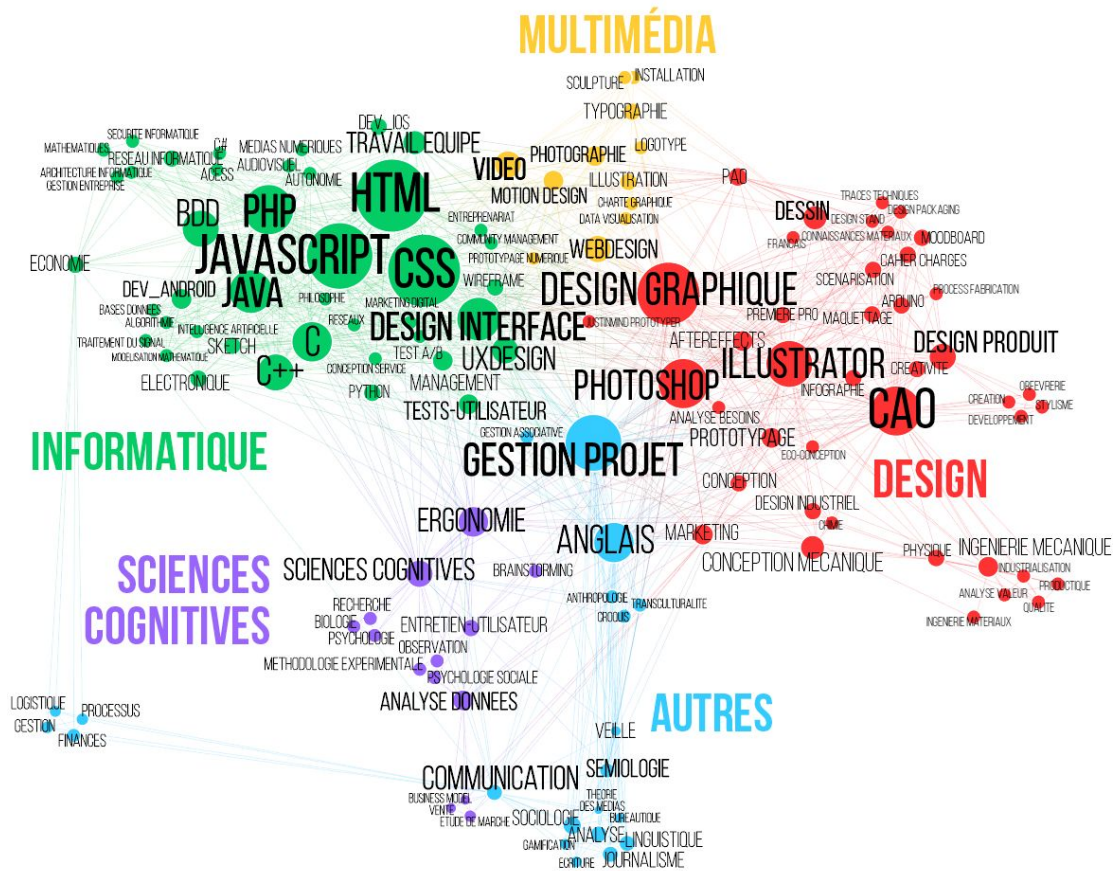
MULTIMÉDIA
SCULPTURE INSTALLATION
TYPOGRAPHIE
LOGOTYPE
VIDEO PHOTOGRAPHIE
ILLUSTRATION
MOTION DESIGN
CHARTE GRAPHIQUE
DATA VISUALISATION
WEBDESIGN
PAO
TRACES TECHNIQUES
DESIGN STAND
DESIGN PACKAGING
DESSIN
FRANCAIS
CONNAISSANCES MATERIAUX
MOODBOARD
CAHIER CHARGES
SCENARISATION
ARDUINO
PROCESS FABRICATION
MAQUETTAGE
DESIGN PRODUIT
PREMIERE PRO
AFTEREFFECTS
ILLUSTRATOR
CREATIVITE
INFOGRAPHIE
ORFEVRERIE
CREATION
STYLISME
DEVELOPPEMENT
CAO
DESIGN
DESIGN GRAPHIQUE
PHOTOSHOP
ANALYSE BESOINS
PROTOTYPAGE
ECO-CONCEPTION
CONCEPTION
DESIGN INDUSTRIEL
CHIMIE
MARKETING
CONCEPTION MECANIQUE
PHYSIQUE
INGENIERIE MECANIQUE
INDUSTRIALISATION
PRODUCTIQUE
ANALYSE VALEUR
QUALITE
INGENIERIE MATERIAUX
SECURITE INFORMATIQUE
MATHEMATIQUES
C#
RESEAU INFORMATIQUE
ARCHITECTURE INFORMATIQUE
GESTION ENTREPRISE
MEDIAS NUMERIQUES
AUDIOVISUEL
ACESS
AUTONOMIE
DEV_IOS
TRAVAIL EQUIPE
HTML
BDD
PHP
JAVASCRIPT
CSS
ENTREPRENARIAT
COMMUNITY MANAGEMENT
PROTOTYPAGE NUMERIQUE
ECONOMIE
DEV_ANDROID
JAVA
WIREFRAME
BASES DONNEES
ALGORITHME
PHILOSOPHIE
RESEAUX
MARKETING DIGITAL
INTELLIGENCE ARTIFICIELLE
TRAITEMENT DU SIGNAL
MODELISATION MATHEMATIQUE
SKETCH
C
DESIGN INTERFACE
JUSTINMIND PROTOTYPER
TEST A/B
UXDESIGN
C++
CONCEPTION SERVICE
ELECTRONIQUE
MANAGEMENT
PYTHON
TESTS-UTILISATEUR
INFORMATIQUE
GESTION ASSOCIATIVE
GESTION PROJET
ERGONOMIE
ANGLAIS
SCIENCES COGNITIVES
SCIENCES COGNITIVES
BRAINSTORMING
RECHERCHE
BIOLOGIE
PSYCHOLOGIE
ENTRETIEN-UTILISATEUR
ANTHROPOLOGIE
CROUS
TRANSCULTURALITE
OBSERVATION
METHODOLOGIE EXPERIMENTALE
PSYCHOLOGIE SOCIALE
ANALYSE DONNEES
AUTRES
LOGISTIQUE
PROCESSUS
GESTION
FINANCES
VEILLE
COMMUNICATION
SEMIOLOGIE
BUSINESS MODEL
VENTE
ETUDE DE MARCHE
THEORIE DES MEDIAS
BUREAUTIQUE
SOCIOLOGIE
ANALYSE
LINGUISTIQUE
GAMIFICATION
ECRITURE
JOURNALISME